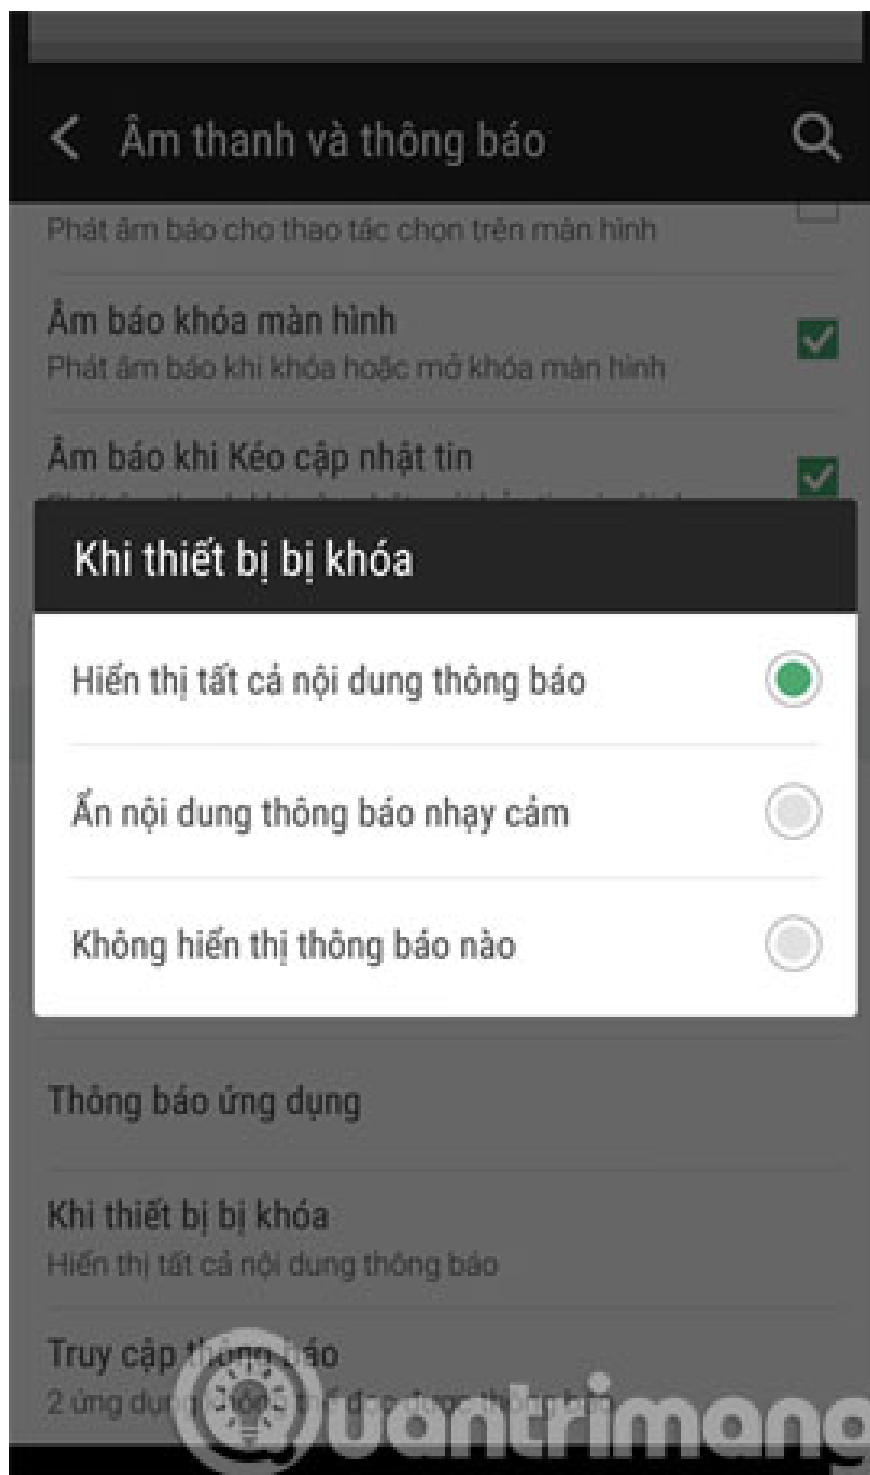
Âm thanh và thông báo

Phát âm báo cho thao tác chọn trên màn hình

Âm báo khóa màn hình
Phát âm báo khi khóa hoặc mở khóa màn hình

Âm báo khi Kéo cập nhật tin
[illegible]

Khi thiết bị bị khóa

Hiển thị tất cả nội dung thông báo

Ẩn nội dung thông báo nhạy cảm

Không hiển thị thông báo nào

Thông báo ứng dụng

Khi thiết bị bị khóa
Hiển thị tất cả nội dung thông báo

Truy cập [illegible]áo
2 ứng dụ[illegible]

Quantrimang